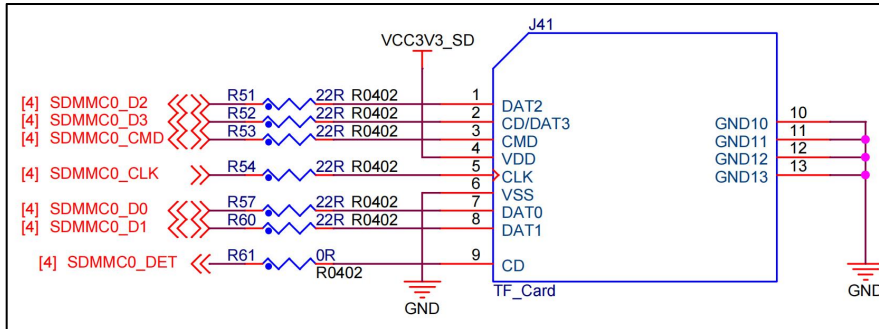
VCC3V3_SD

J41

[4] SDMMC0_D2
[4] SDMMC0_D3
[4] SDMMC0_CMD
[4] SDMMC0_CLK
[4] SDMMC0_D0
[4] SDMMC0_D1
[4] SDMMC0_DET

R51 22R R0402
R52 22R R0402
R53 22R R0402
R54 22R R0402
R57 22R R0402
R60 22R R0402
R61 0R R0402

1 DAT2
2 CD/DAT3
3 CMD
4 VDD
5 CLK
6 VSS
7 DAT0
8 DAT1
9 CD

GND10 10
GND11 11
GND12 12
GND13 13

TF_Card

GND

GND